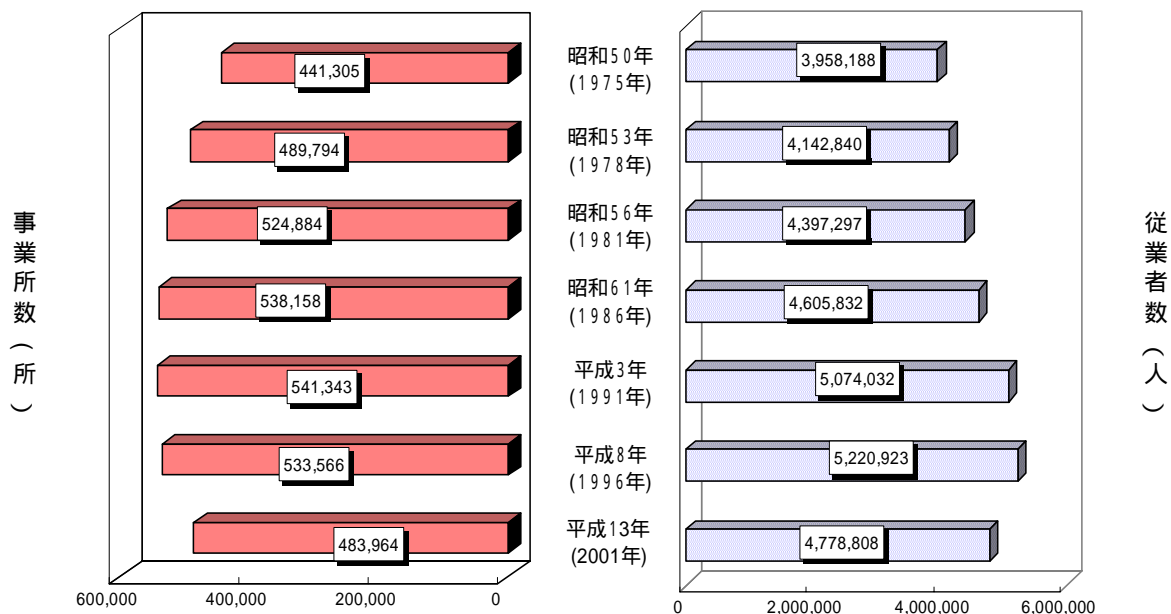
事業所数（所）

441,305
489,794
524,884
538,158
541,343
533,566
483,964

600,000 400,000 200,000 0

昭和50年 (1975年)
昭和53年 (1978年)
昭和56年 (1981年)
昭和61年 (1986年)
平成3年 (1991年)
平成8年 (1996年)
平成13年 (2001年)

3,958,188
4,142,840
4,397,297
4,605,832
5,074,032
5,220,923
4,778,808

0 2,000,000 4,000,000 6,000,000

従業者数（人）